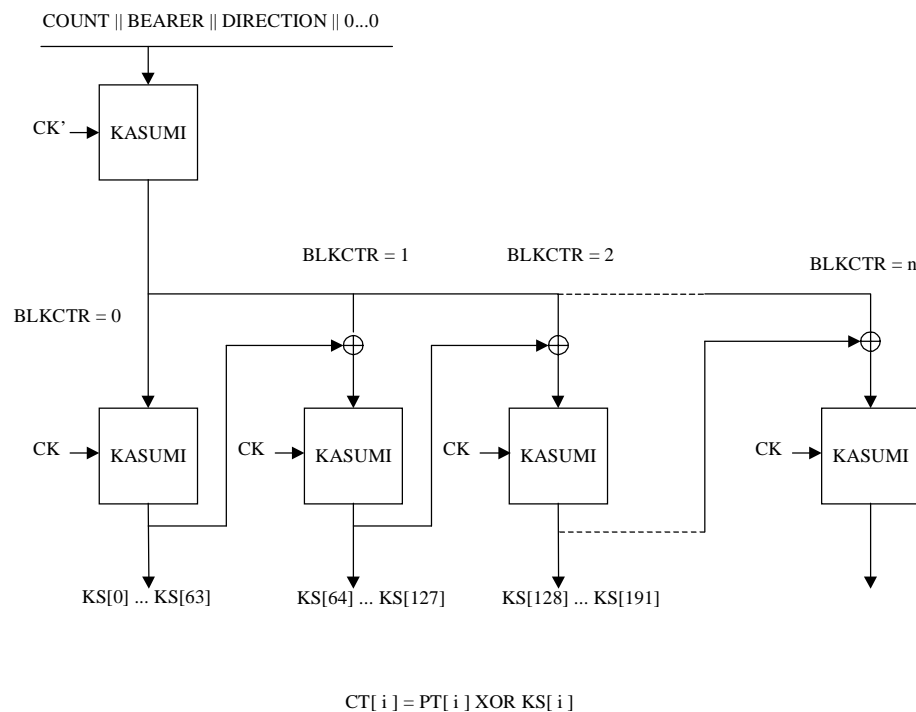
COUNT || BEARER || DIRECTION || 0...0

CK' KASUMI

BLKCTR = 1

BLKCTR = 2

BLKCTR = n

BLKCTR = 0

CK KASUMI

CK KASUMI

CK KASUMI

CK KASUMI

KS[0] ... KS[63]

KS[64] ... KS[127]

KS[128] ... KS[191]

CT[ i ] = PT[ i ] XOR KS[ i ]